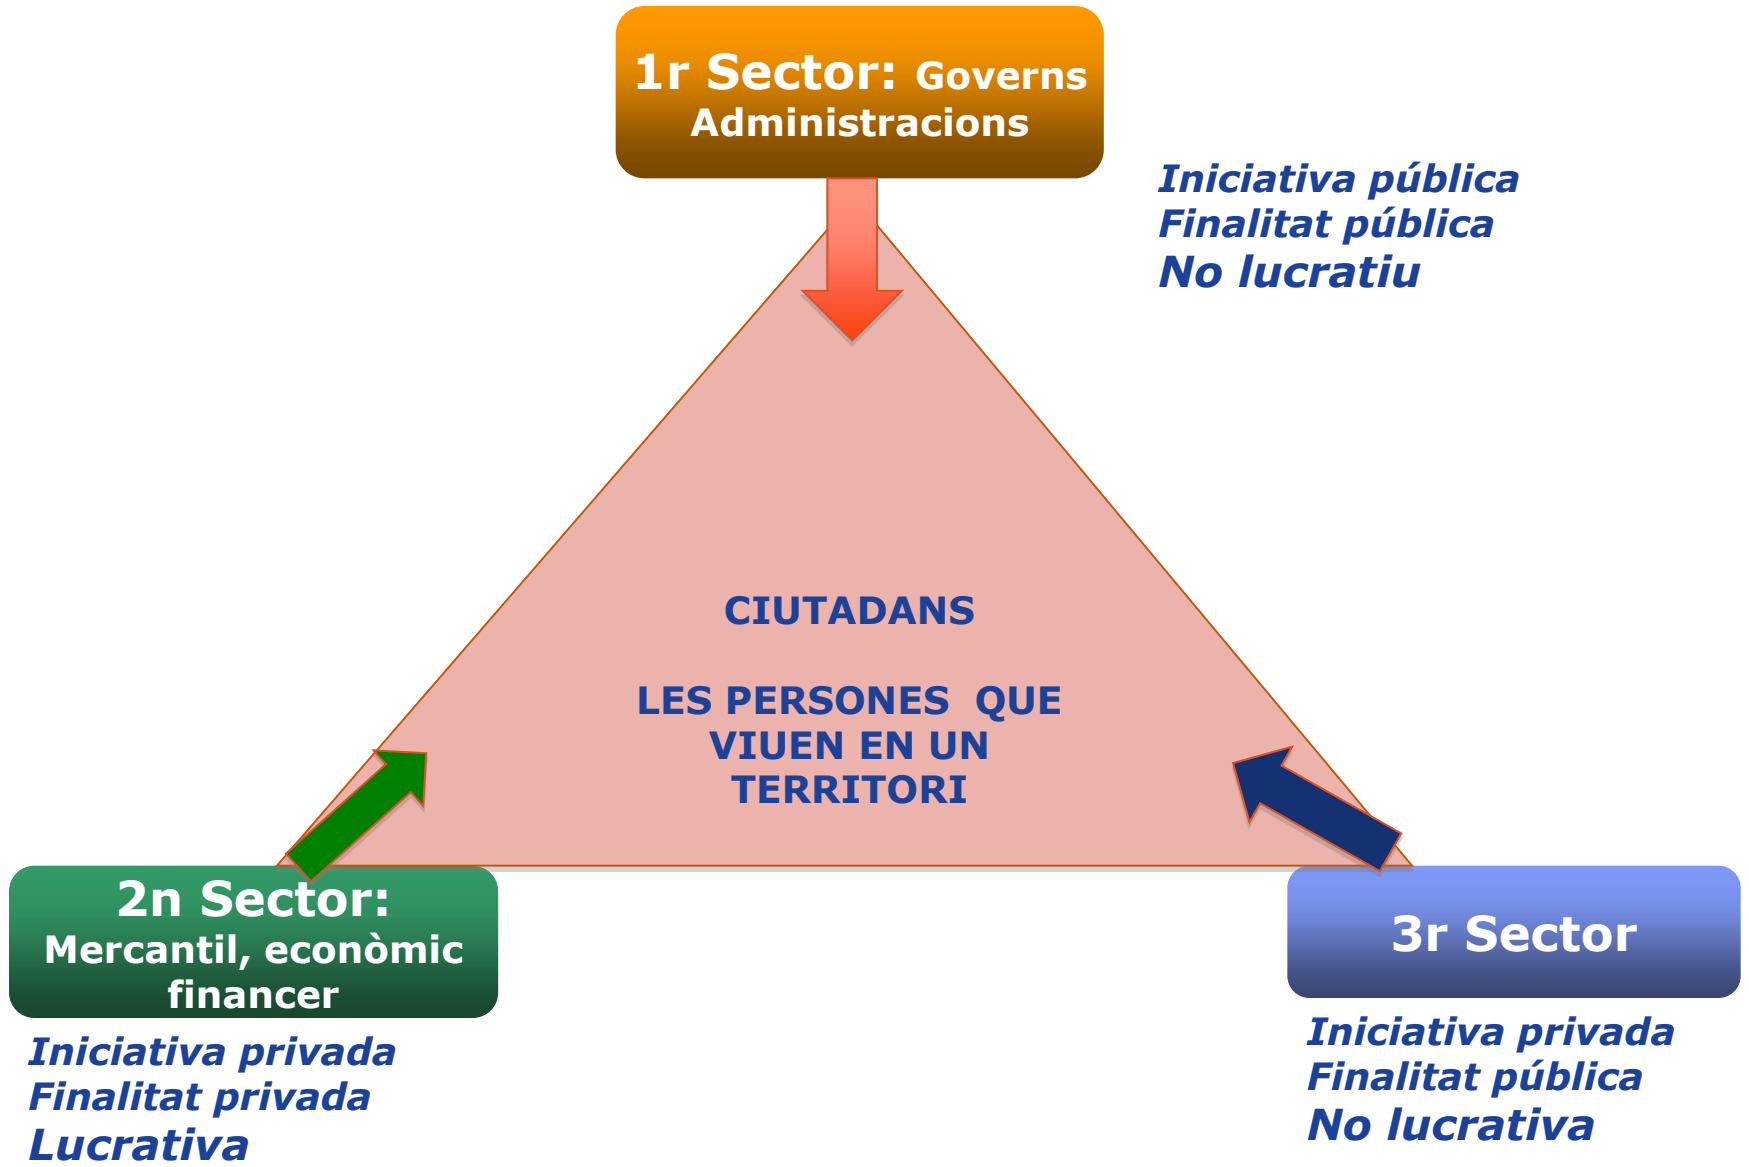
1r Sector: Governs Administracions

Iniciativa pública
Finalitat pública
No lucratiu

CIUTADANS

LES PERSONES QUE VIUEN EN UN TERRITORI

2n Sector: Mercantil, econòmic financer

Iniciativa privada
Finalitat privada
Lucrativa

3r Sector

Iniciativa privada
Finalitat pública
No lucrativa